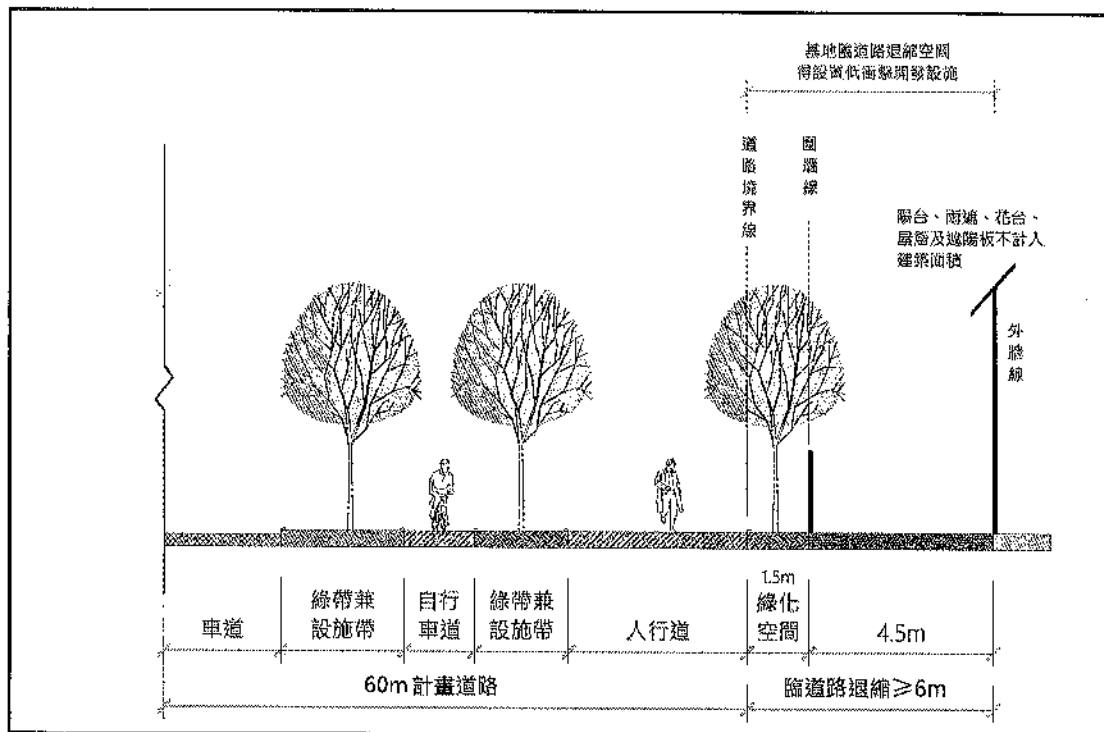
基地臨道路退縮空間
得設置低衝擊開發設施

道路境界線

圍牆線

陽台、雨遮、花台、屋簷及遮陽板不計入建築面積

外牆線

| 車道 | 綠帶兼設施帶 | 自行車道 | 綠帶兼設施帶 | 人行道 | 1.5m 綠化空間 | 4.5m |
|---|---|---|---|---|---|---|

60m 計畫道路

臨道路退縮≥6m